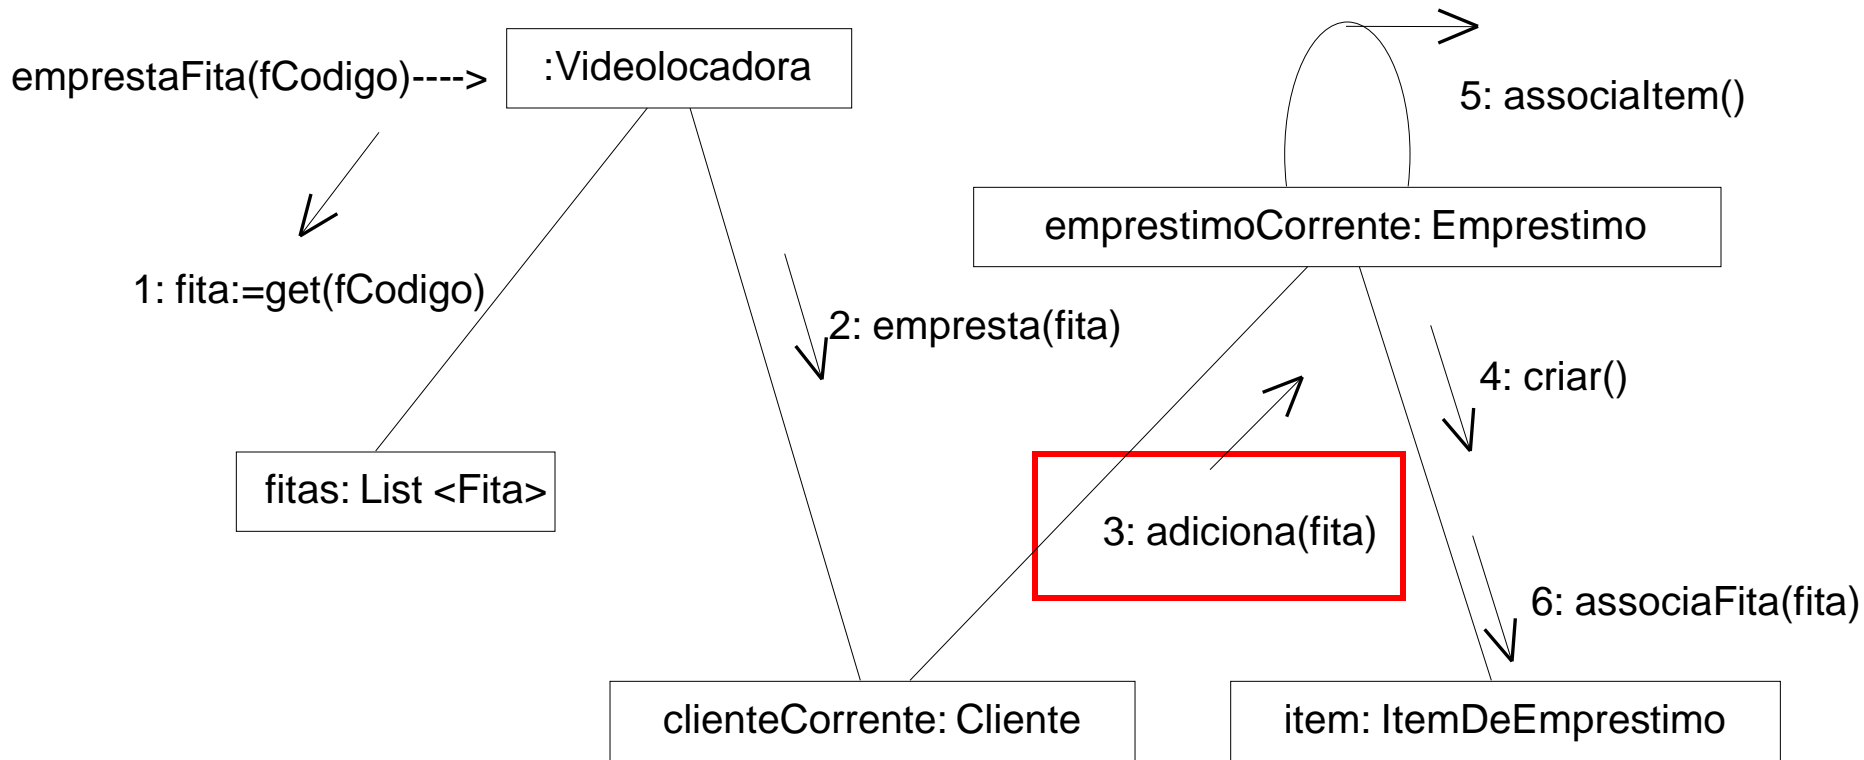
emprestaFita(fCodigo)---->

:Videolocadora

5: associaItem()

emprestimoCorrente: Emprestimo

1: fita:=get(fCodigo)

2: empresta(fita)

4: criar()

fitas: List <Fita>

3: adiciona(fita)

6: associaFita(fita)

clienteCorrente: Cliente

item: ItemDeEmprestimo